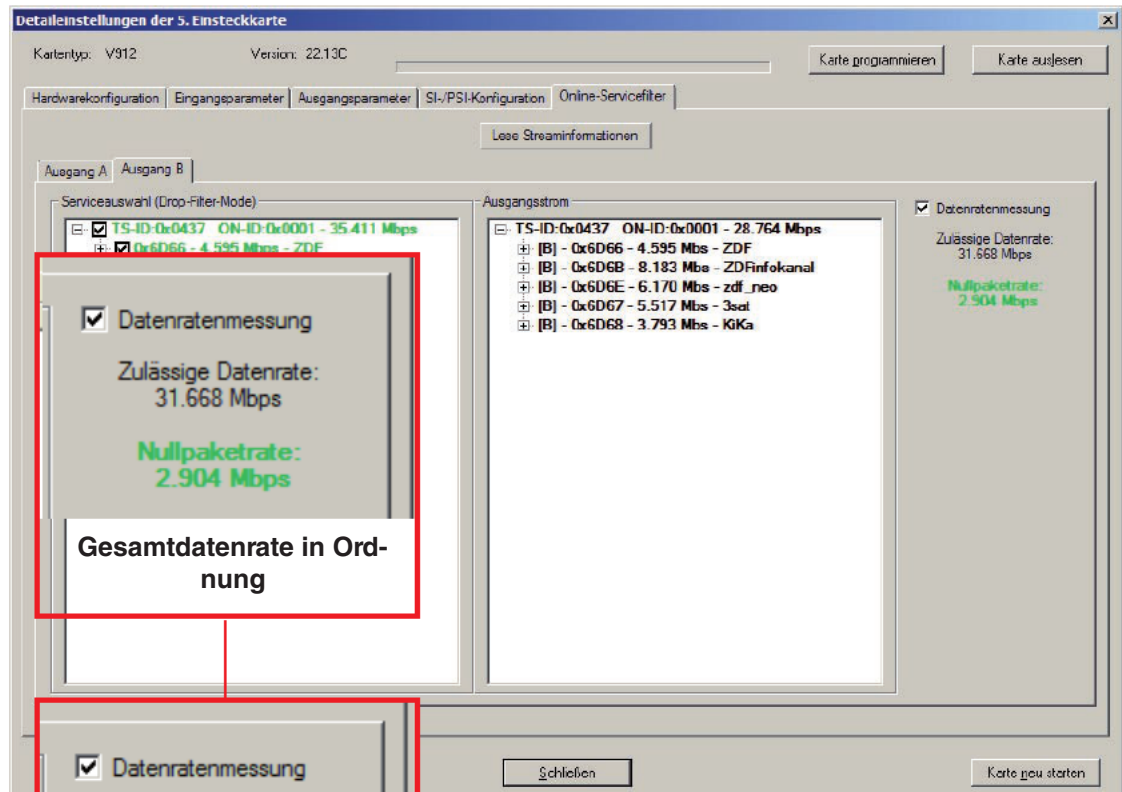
Detaileinstellungen der 5. Einsteckkarte

Kartentyp: V912

Version: 22.13C

Karte programmieren

Karte auslesen

Hardwarekonfiguration | Eingangsparameter | Ausgangsparameter | SI-/PSI-Konfiguration | Online-Servicefilter

Lese Streaminformationen

Ausgang A | Ausgang B

Serviceauswahl (Drop-Filter-Mode)

TS-ID:0x0437 ON-ID:0x0001 - 35.411 Mbps

0x6D66 - 4.595 Mbps - ZDF

Ausgangsstrom

TS-ID:0x0437 ON-ID:0x0001 - 28.764 Mbps

[B] - 0x6D66 - 4.595 Mbs - ZDF

[B] - 0x6D6B - 8.183 Mbs - ZDFinfokanal

[B] - 0x6D6E - 6.170 Mbs - zdf_neo

[B] - 0x6D67 - 5.517 Mbs - 3sat

[B] - 0x6D68 - 3.793 Mbs - KiKa

Datenratenmessung

Zulässige Datenrate: 31.668 Mbps

Nullpaketrate: 2.904 Mbps

Datenratenmessung

Zulässige Datenrate: 31.668 Mbps

Nullpaketrate: 2.904 Mbps

Gesamtdatenrate in Ordnung

Datenratenmessung

Schließen

Karte neu starten